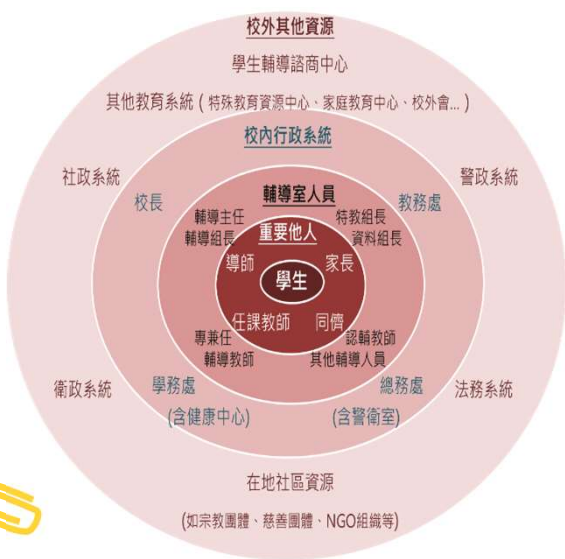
校外其他資源

學生輔導諮商中心

其他教育系統（特殊教育資源中心、家庭教育中心、校外會...）

校內行政系統

社政系統

警政系統

校長

教務處

輔導室人員

輔導主任

輔導組長

特教組長

資料組長

重要他人

導師

家長

學生

任課教師

同儕

專兼任輔導教師

認輔教師

其他輔導人員

衛政系統

學務處（含健康中心）

總務處（含警衛室）

法務系統

在地社區資源

（如宗教團體、慈善團體、NGO組織等）